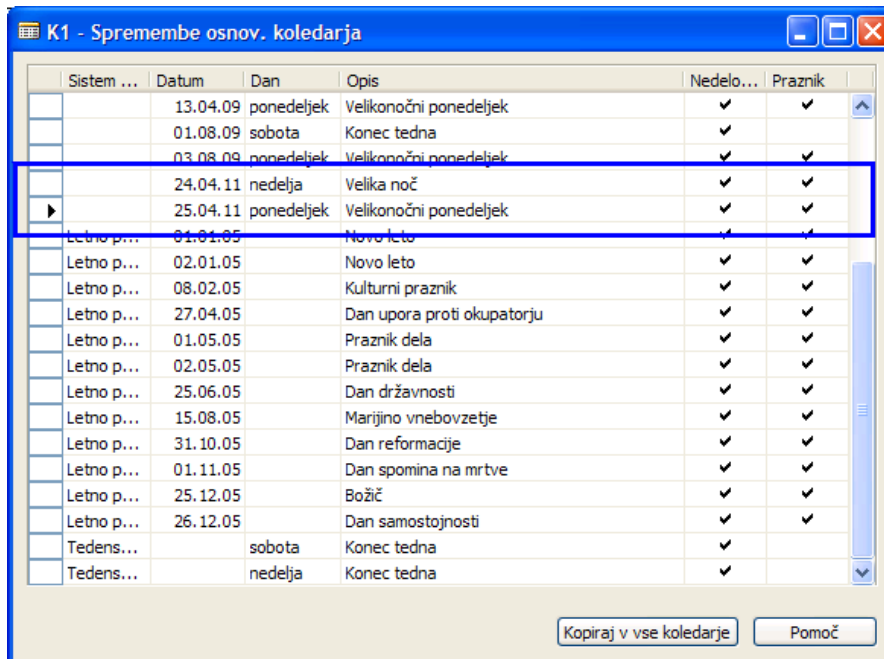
K1 - Spremembe osnov. koledarja

| | Sistem ... | Datum | Dan | Opis | Nedelo... | Praznik |
|---|---|---|---|---|---|---|
| | | 13.04.09 | ponedeljek | Velikonočni ponedeljek | ✔ | ✔ |
| | | 01.08.09 | sobota | Konec tedna | ✔ | |
| | | 03.08.09 | ponedeljek | Velikonočni ponedeljek | ✔ | ✔ |
| | | 24.04.11 | nedelja | Velika noč | ✔ | ✔ |
| ▶ | | 25.04.11 | ponedeljek | Velikonočni ponedeljek | ✔ | ✔ |
| | Letno p... | 01.01.05 | | Novo leto | ✔ | ✔ |
| | Letno p... | 02.01.05 | | Novo leto | ✔ | ✔ |
| | Letno p... | 08.02.05 | | Kulturni praznik | ✔ | ✔ |
| | Letno p... | 27.04.05 | | Dan upora proti okupatorju | ✔ | ✔ |
| | Letno p... | 01.05.05 | | Praznik dela | ✔ | ✔ |
| | Letno p... | 02.05.05 | | Praznik dela | ✔ | ✔ |
| | Letno p... | 25.06.05 | | Dan državnosti | ✔ | ✔ |
| | Letno p... | 15.08.05 | | Marijino vnebovzetje | ✔ | ✔ |
| | Letno p... | 31.10.05 | | Dan reformacije | ✔ | ✔ |
| | Letno p... | 01.11.05 | | Dan spomina na mrtve | ✔ | ✔ |
| | Letno p... | 25.12.05 | | Božič | ✔ | ✔ |
| | Letno p... | 26.12.05 | | Dan samostojnosti | ✔ | ✔ |
| | Tedens... | | sobota | Konec tedna | ✔ | |
| | Tedens... | | nedelja | Konec tedna | ✔ | |

Kopiraj v vse koledarje
Pomoč